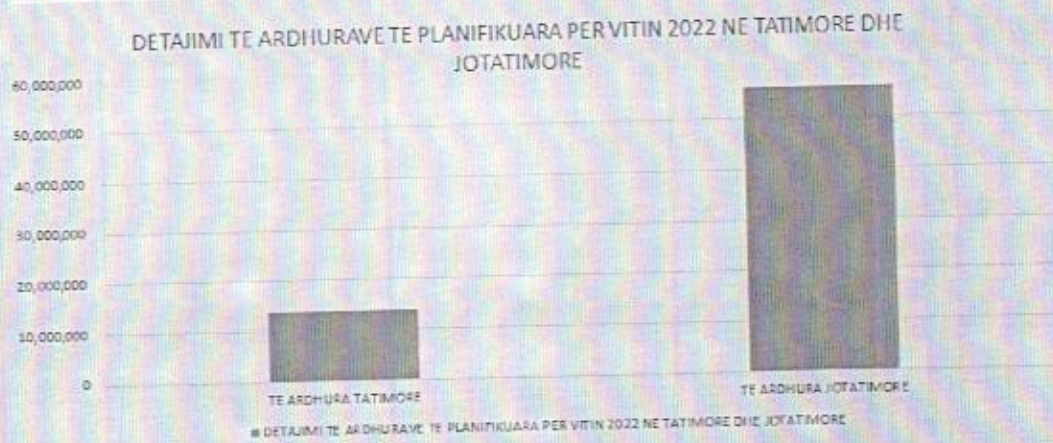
DETAJIMI TE ARDHURAVE TE PLANIFIKUARA PER VITIN 2022 NE TATIMORE DHE JOTATIMORE

60,000,000
50,000,000
40,000,000
30,000,000
20,000,000
10,000,000
0

TE ARDHURA TATIMORE
TE ARDHURA JOTATIMORE

■ DETAJIMI TE ARDHURAVE TE PLANIFIKUARA PER VITIN 2022 NE TATIMORE DHE JOTATIMORE